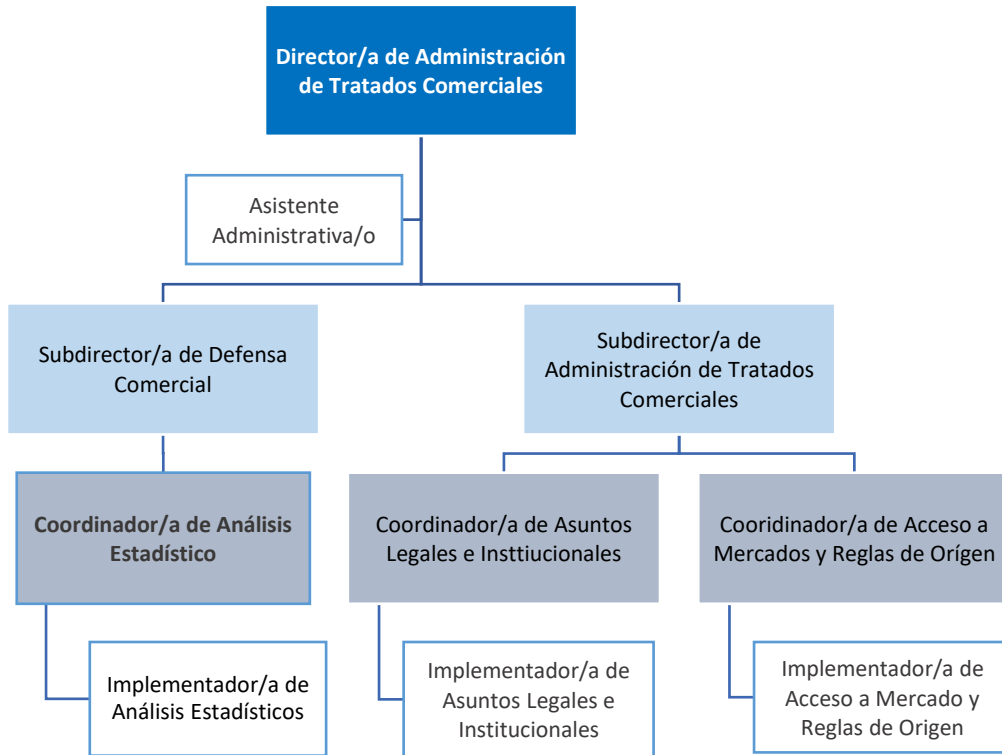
Director/a de Administración de Tratados Comerciales

Asistente Administrativa/o

Subdirector/a de Defensa Comercial

Subdirector/a de Administración de Tratados Comerciales

Coordinador/a de Análisis Estadístico

Implementador/a de Análisis Estadísticos

Coordinador/a de Asuntos Legales e Insttiucionales

Implementador/a de Asuntos Legales e Institucionales

Cooridinador/a de Acceso a Mercados y Reglas de Orígen

Implementador/a de Acceso a Mercado y Reglas de Origen